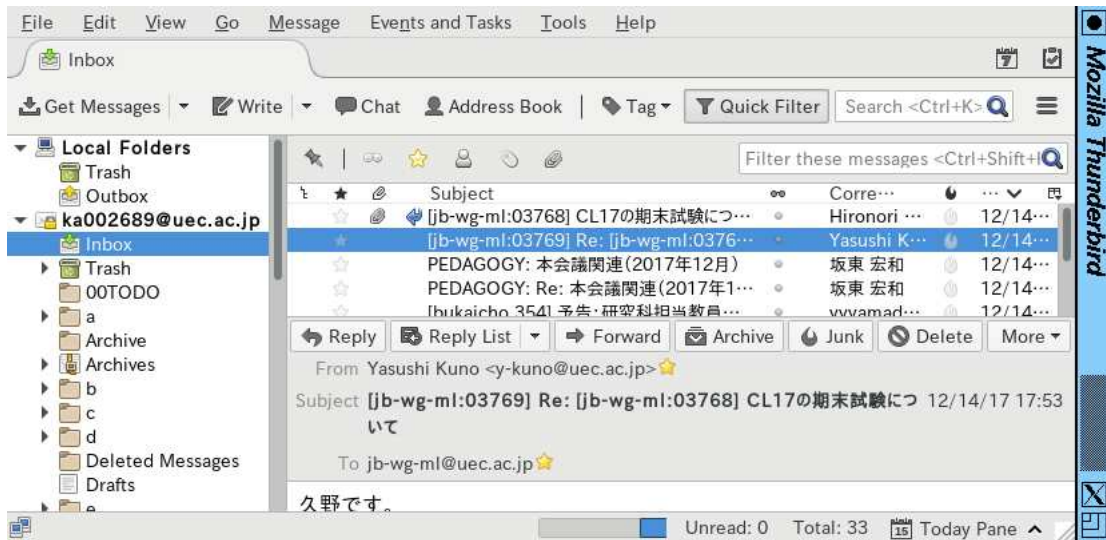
File Edit View Go Message Events and Tasks Tools Help

Inbox

Mozilla Thunderbird

Get Messages | Write | Chat | Address Book | Tag | Quick Filter | Search <Ctrl+K>

Local Folders
Trash
Outbox
ka002689@uec.ac.jp
Inbox
Trash
00TODO
a
Archive
Archives
b
c
d
Deleted Messages
Drafts
e

Filter these messages <Ctrl+Shift+I

| Subject | Corre… | … |
|---|---|---|
| [jb-wg-ml:03768] CL17の期末試験につ… | Hironori … | 12/14… |
| [jb-wg-ml:03769] Re: [jb-wg-ml:0376… | Yasushi K… | 12/14… |
| PEDAGOGY: 本会議関連(2017年12月) | 坂東 宏和 | 12/14… |
| PEDAGOGY: Re: 本会議関連(2017年1… | 坂東 宏和 | 12/14… |
| [bukaicho 354] 予告: 研究科担当教員… | yyyamad… | 12/14… |

Reply | Reply List | Forward | Archive | Junk | Delete | More

From Yasushi Kuno <y-kuno@uec.ac.jp>

Subject [jb-wg-ml:03769] Re: [jb-wg-ml:03768] CL17の期末試験について 12/14/17 17:53

To jb-wg-ml@uec.ac.jp

久野です。

Unread: 0 Total: 33 Today Pane